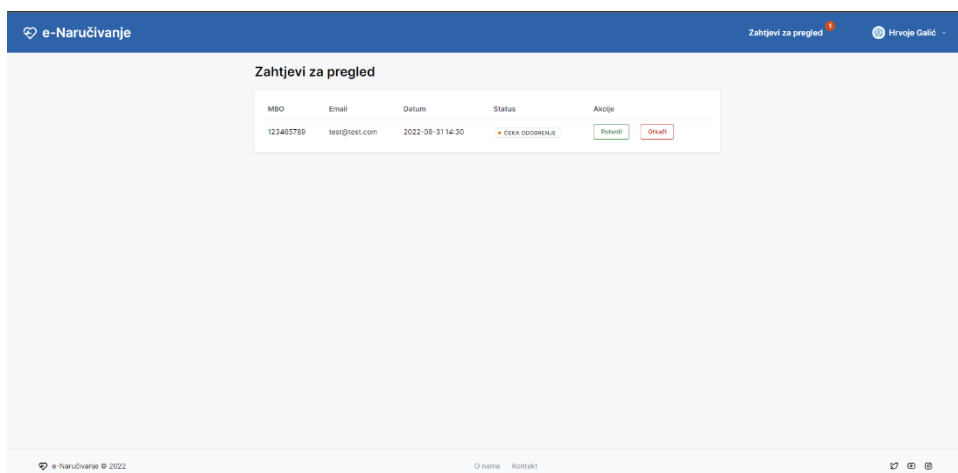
e-Naručivanje

Zahtjevi za pregled 1

Hrvoje Galić

Zahtjevi za pregled

| MBO | Email | Datum | Status | Akcije |
|---|---|---|---|---|
| 123465789 | test@test.com | 2022-08-31 14:30 | ČEKA ODOBRENJE | Potvrdi Otkaži |

e-Naručivanje © 2022

O nama Kontakt